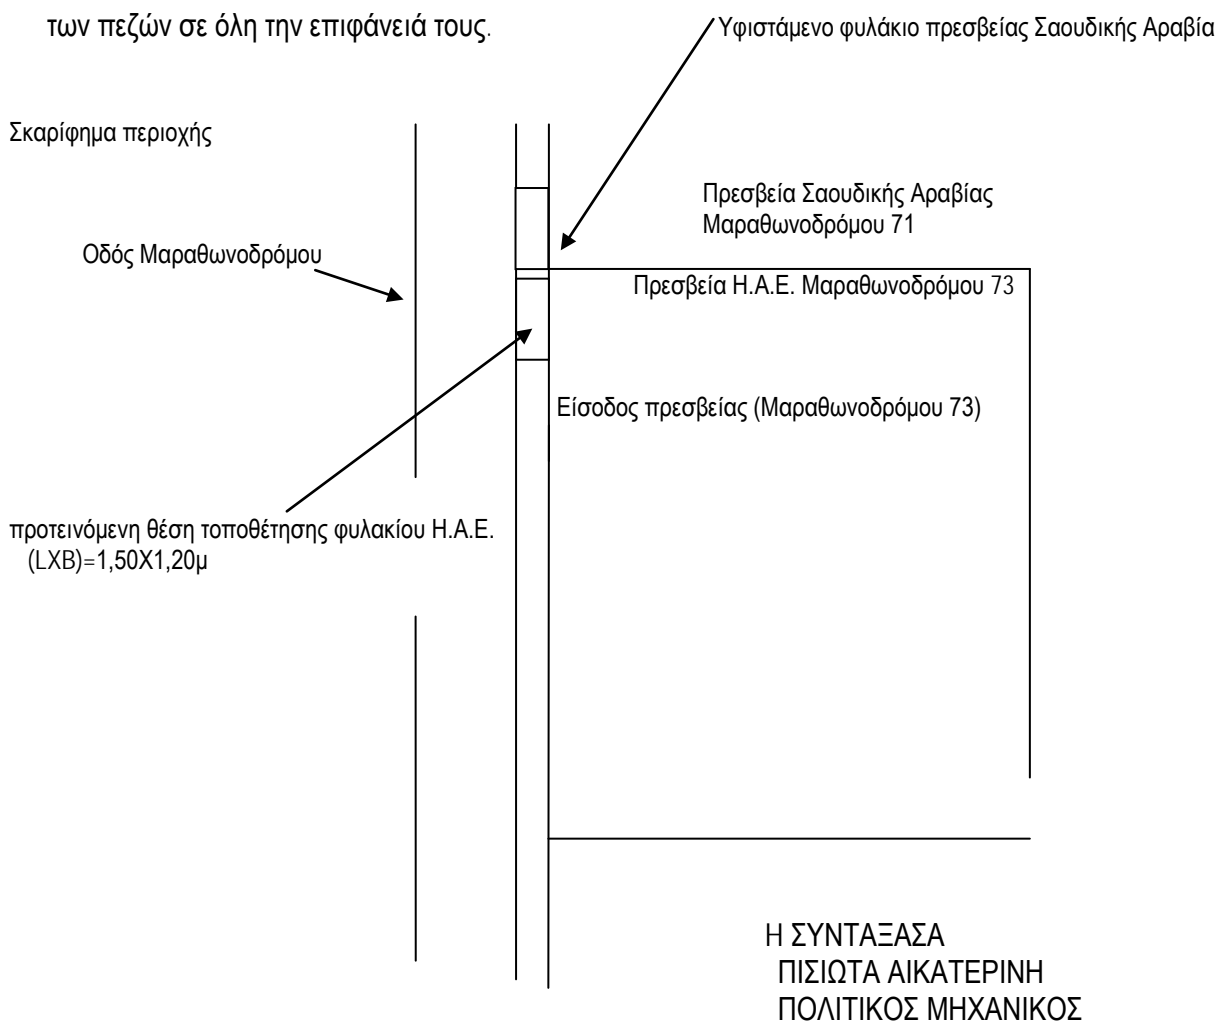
των πεζών σε όλη την επιφάνειά τους.

Υφιστάμενο φυλάκιο πρεσβείας Σαουδικής Αραβία

Σκαρίφημα περιοχής

Πρεσβεία Σαουδικής Αραβίας
Μαραθωνοδρόμου 71

Οδός Μαραθωνοδρόμου

Πρεσβεία Η.Α.Ε. Μαραθωνοδρόμου 73

Είσοδος πρεσβείας (Μαραθωνοδρόμου 73)

προτεινόμενη θέση τοποθέτησης φυλακίου Η.Α.Ε.
(LXB)=1,50X1,20μ

Η ΣΥΝΤΑΞΑΣΑ
ΠΙΣΙΩΤΑ ΑΙΚΑΤΕΡΙΝΗ
ΠΟΛΙΤΙΚΟΣ ΜΗΧΑΝΙΚΟΣ